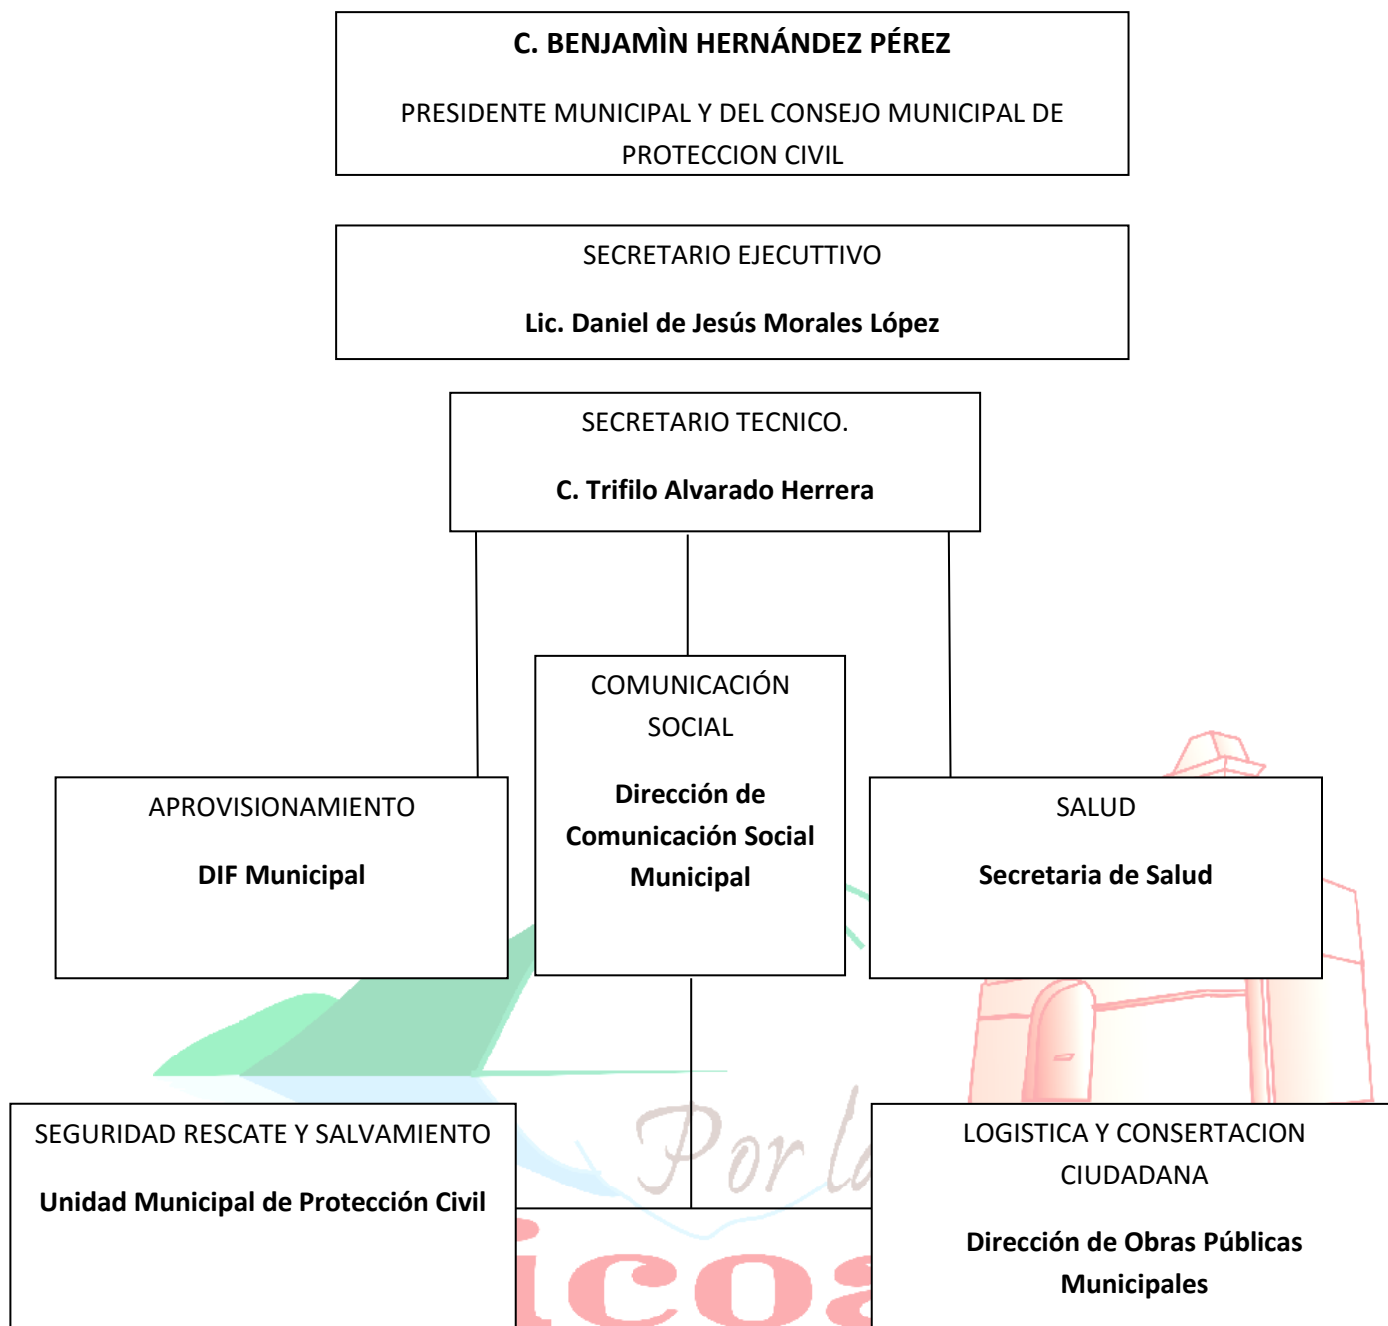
C. BENJAMÌN HERNÁNDEZ PÉREZ

PRESIDENTE MUNICIPAL Y DEL CONSEJO MUNICIPAL DE PROTECCION CIVIL

SECRETARIO EJECUTTIVO

Lic. Daniel de Jesús Morales López

SECRETARIO TECNICO.

C. Trifilo Alvarado Herrera

COMUNICACIÓN SOCIAL

Dirección de Comunicación Social Municipal

APROVISIONAMIENTO

DIF Municipal

SALUD

Secretaria de Salud

Por la

SEGURIDAD RESCATE Y SALVAMIENTO

Unidad Municipal de Protección Civil

icoa

LOGISTICA Y CONSERTACION CIUDADANA

Dirección de Obras Públicas Municipales